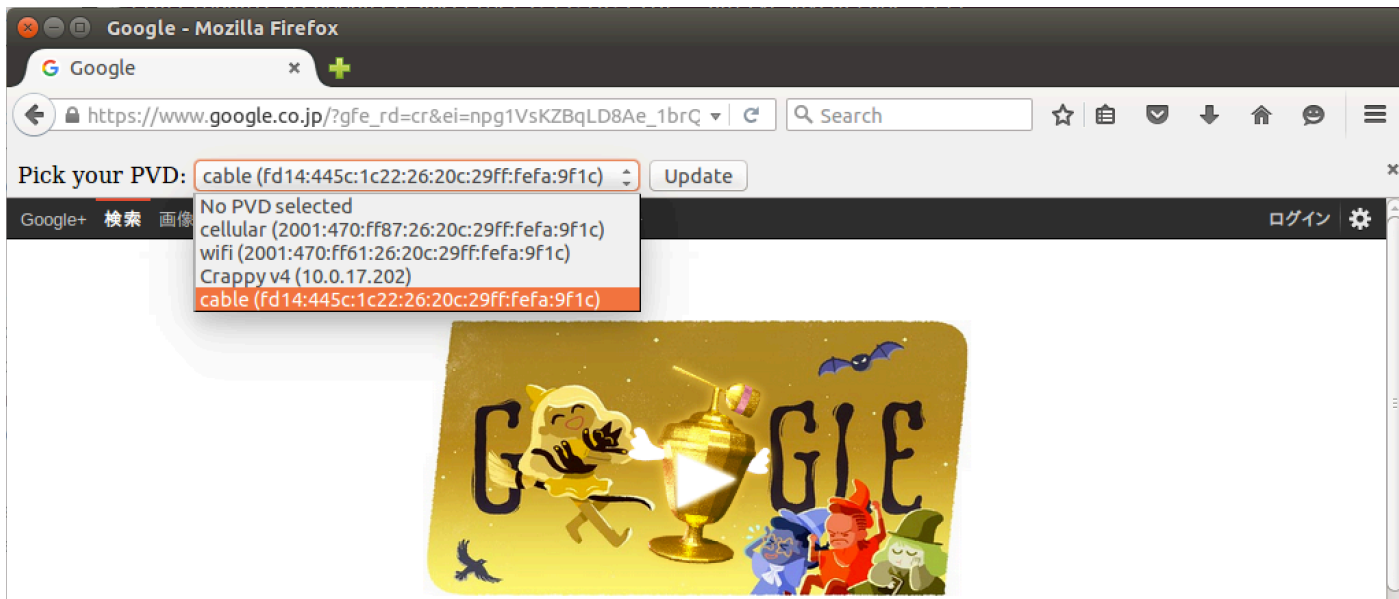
Google - Mozilla Firefox

Google ×

https://www.google.co.jp/?gfe_rd=cr&ei=npg1VsKZBqLD8Ae_1brQ

Search

Pick your PVD: cable (fd14:445c:1c22:26:20c:29ff:fefa:9f1c) Update

No PVD selected
cellular (2001:470:ff87:26:20c:29ff:fefa:9f1c)
wifi (2001:470:ff61:26:20c:29ff:fefa:9f1c)
Crappy v4 (10.0.17.202)
cable (fd14:445c:1c22:26:20c:29ff:fefa:9f1c)

Google+ 検索 画像

ログイン

G GLE